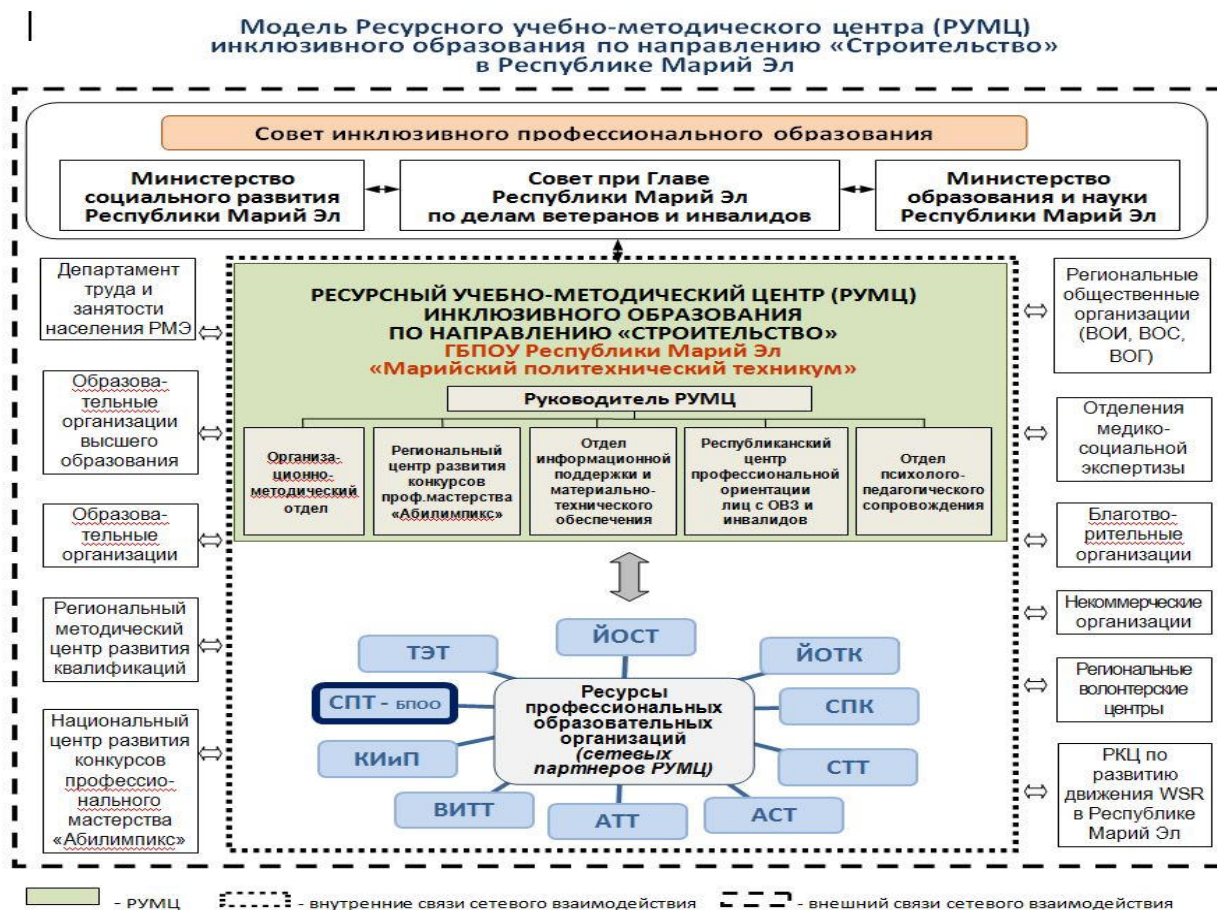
Модель Ресурсного учебно-методического центра (РУМЦ) инклюзивного образования по направлению «Строительство» в Республике Марий Эл

Совет инклюзивного профессионального образования

Министерство социального развития Республики Марий Эл

Совет при Главе Республики Марий Эл по делам ветеранов и инвалидов

Министерство образования и науки Республики Марий Эл

Департамент труда и занятости населения РМЭ

Образовательные организации высшего образования

Образовательные организации

Региональный методический центр развития квалификаций

Национальный центр развития конкурсов профессионального мастерства «Абилимпикс»

РЕСУРСНЫЙ УЧЕБНО-МЕТОДИЧЕСКИЙ ЦЕНТР (РУМЦ) ИНКЛЮЗИВНОГО ОБРАЗОВАНИЯ ПО НАПРАВЛЕНИЮ «СТРОИТЕЛЬСТВО»
ГБПОУ Республики Марий Эл «Марийский политехнический техникум»

Руководитель РУМЦ

Организационно-методический отдел

Региональный центр развития конкурсов проф.мастерства «Абилимпикс»

Отдел информационной поддержки и материально-технического обеспечения

Республиканский центр профессиональной ориентации лиц с ОВЗ и инвалидов

Отдел психолого-педагогического сопровождения

Ресурсы профессиональных образовательных организаций (сетевых партнеров РУМЦ)

ЙОСТ

ТЭТ

ЙОТК

СПТ - БПОО

СПК

КИиП

СТТ

ВИТТ

АТТ

АСТ

Региональные общественные организации (ВОИ, ВОС, ВОГ)

Отделения медико-социальной экспертизы

Благотворительные организации

Некоммерческие организации

Региональные волонтерские центры

РКЦ по развитию движения WSR в Республике Марий Эл

- РУМЦ
- внутренние связи сетевого взаимодействия
- внешний связи сетевого взаимодействия